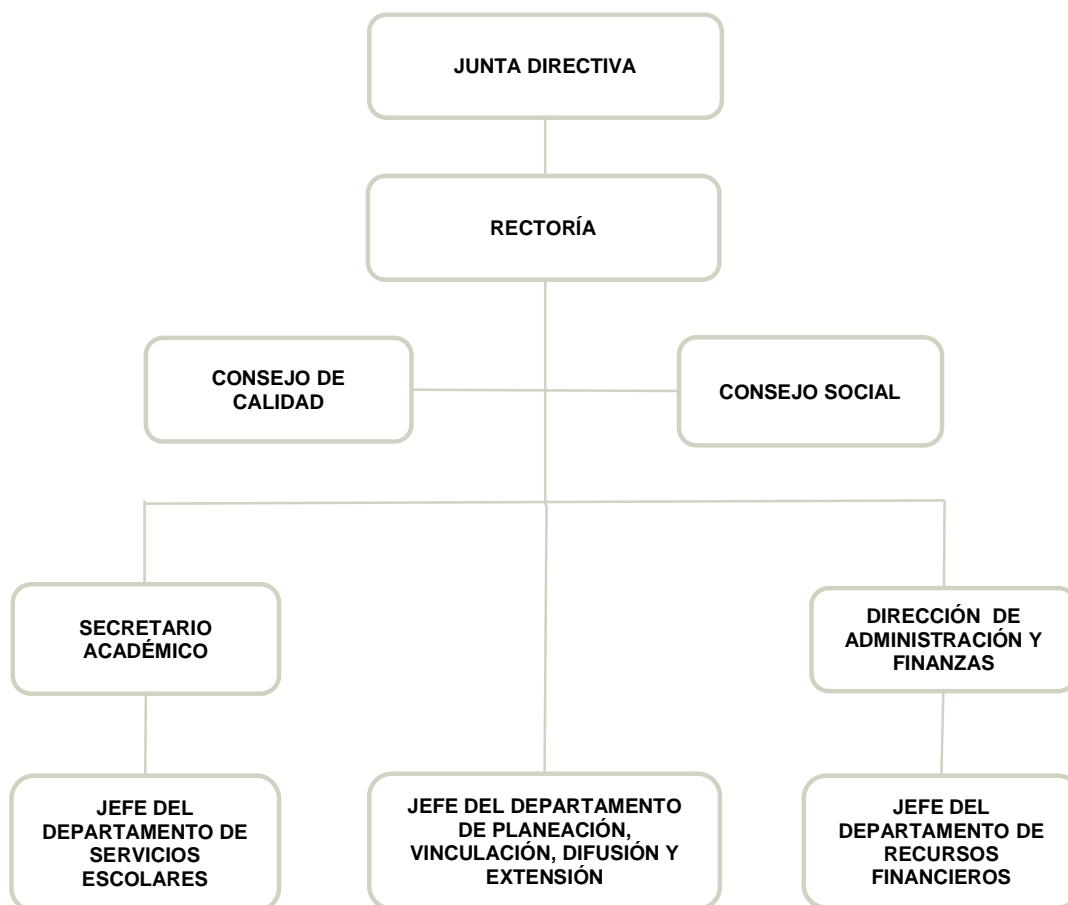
JUNTA DIRECTIVA

RECTORÍA

CONSEJO DE CALIDAD

CONSEJO SOCIAL

SECRETARIO ACADÉMICO

DIRECCIÓN DE ADMINISTRACIÓN Y FINANZAS

JEFE DEL DEPARTAMENTO DE SERVICIOS ESCOLARES

JEFE DEL DEPARTAMENTO DE PLANEACIÓN, VINCULACIÓN, DIFUSIÓN Y EXTENSIÓN

JEFE DEL DEPARTAMENTO DE RECURSOS FINANCIEROS